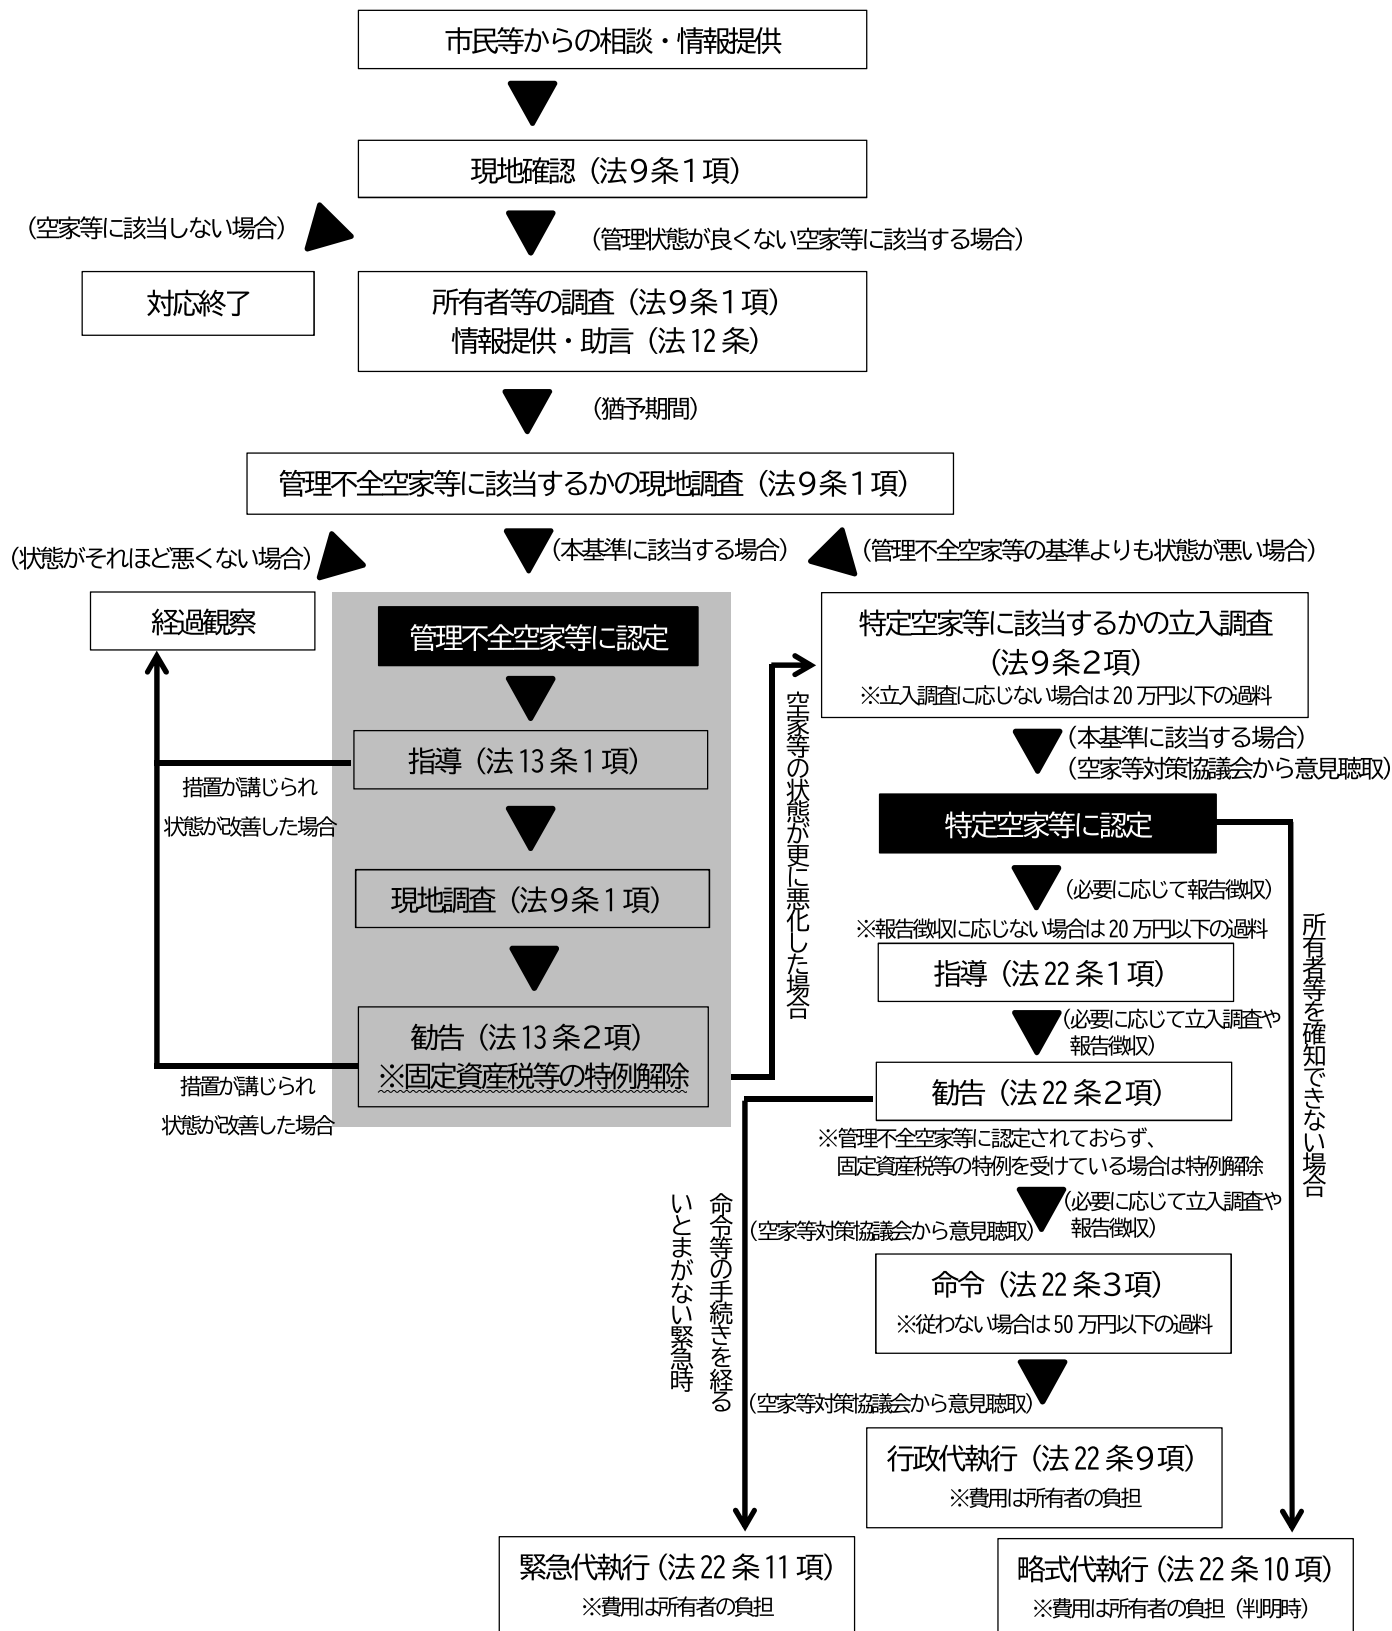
市民等からの相談・情報提供

現地確認（法９条１項）

（空家等に該当しない場合）

（管理状態が良くない空家等に該当する場合）

対応終了

所有者等の調査（法９条１項）
情報提供・助言（法 12 条）

（猶予期間）

管理不全空家等に該当するかの現地調査（法９条１項）

（状態がそれほど悪くない場合）

（本基準に該当する場合）

（管理不全空家等の基準よりも状態が悪い場合）

経過観察

管理不全空家等に認定

指導（法 13 条１項）

措置が講じられ
状態が改善した場合

現地調査（法９条１項）

勧告（法 13 条２項）
※固定資産税等の特例解除

措置が講じられ
状態が改善した場合

空家等の状態が更に悪化した場合

特定空家等に該当するかの立入調査
（法９条２項）
※立入調査に応じない場合は 20 万円以下の過料

（本基準に該当する場合）
（空家等対策協議会から意見聴取）

特定空家等に認定

（必要に応じて報告徴収）

※報告徴収に応じない場合は 20 万円以下の過料

指導（法 22 条１項）

（必要に応じて立入調査や
報告徴収）

勧告（法 22 条２項）

※管理不全空家等に認定されておらず、
固定資産税等の特例を受けている場合は特例解除

（必要に応じて立入調査や
報告徴収）

（空家等対策協議会から意見聴取）

命令（法 22 条３項）
※従わない場合は 50 万円以下の過料

（空家等対策協議会から意見聴取）

命令等の手続きを経るいとまがない緊急時

所有者等を確知できない場合

行政代執行（法 22 条９項）
※費用は所有者の負担

緊急代執行（法 22 条 11 項）
※費用は所有者の負担

略式代執行（法 22 条 10 項）
※費用は所有者の負担（判明時）